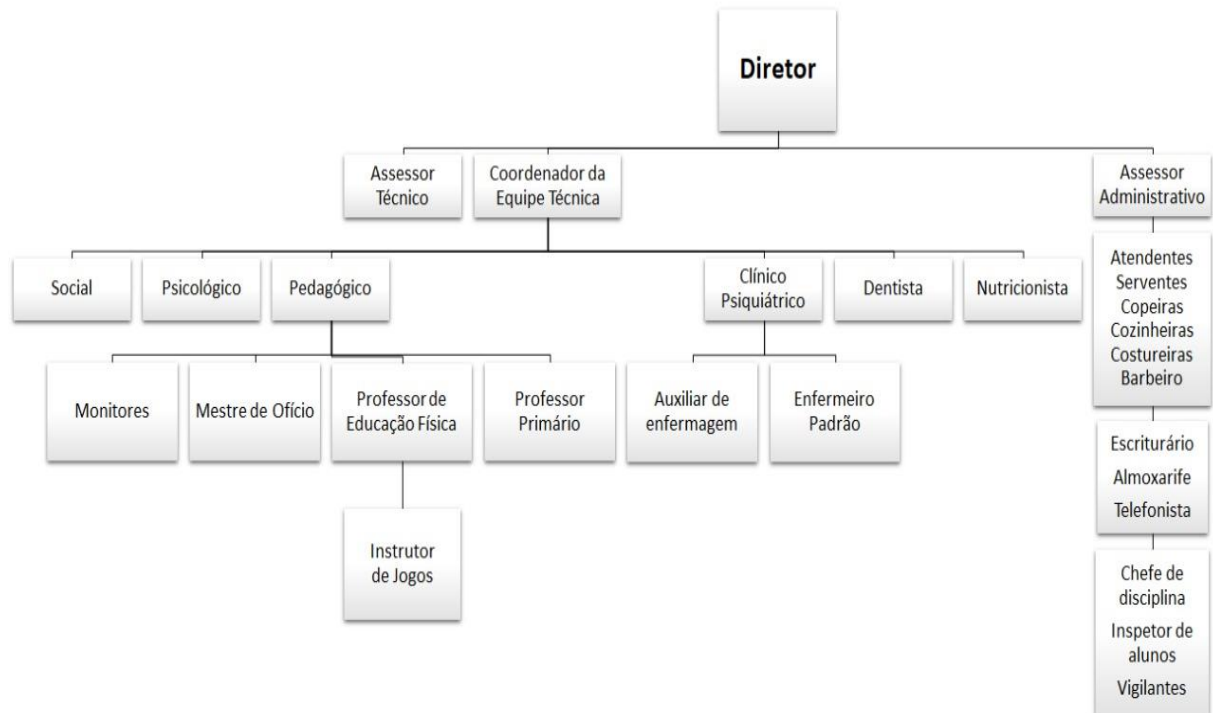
Diretor

Assessor Técnico

Coordenador da Equipe Técnica

Assessor Administrativo

Social

Psicológico

Pedagógico

Clínico Psiquiátrico

Dentista

Nutricionista

Atendentes
Serventes
Copeiras
Cozinheiras
Costureiras
Barbeiro

Monitores

Mestre de Ofício

Professor de Educação Física

Professor Primário

Auxiliar de enfermagem

Enfermeiro Padrão

Escriturário
Almoxarife
Telefonista

Instrutor de Jogos

Chefe de disciplina
Inspetor de alunos
Vigilantes